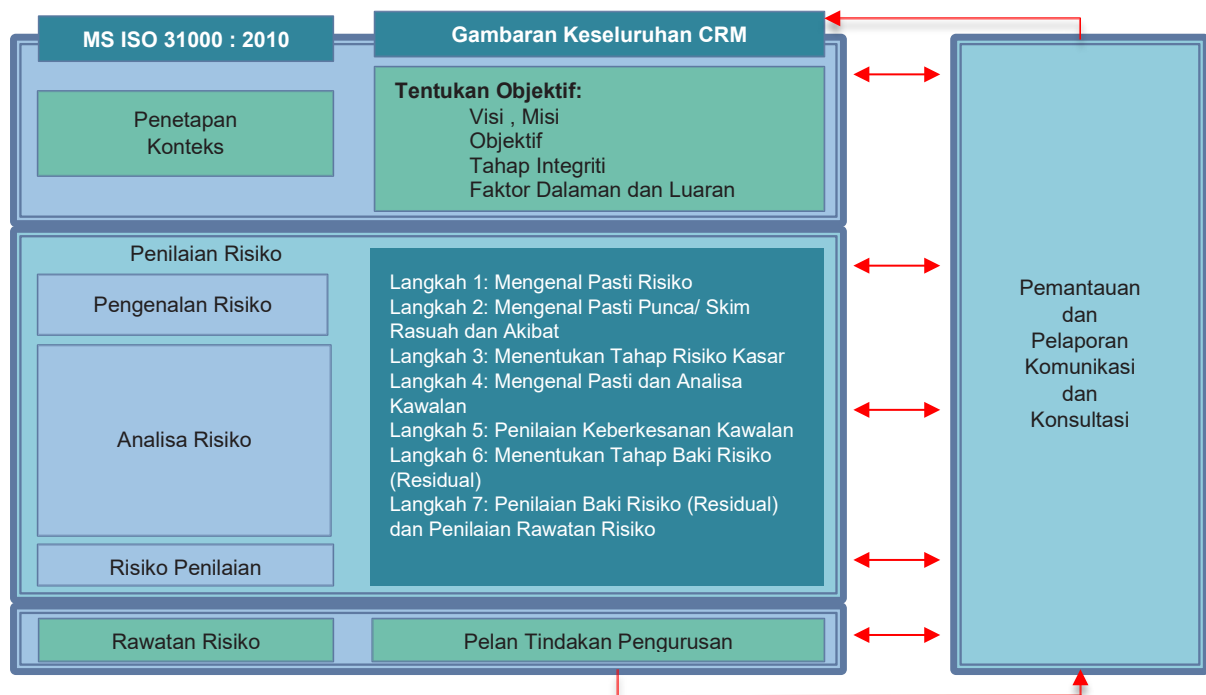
MS ISO 31000 : 2010

Gambaran Keseluruhan CRM

Penetapan Konteks

Tentukan Objektif:
Visi , Misi
Objektif
Tahap Integriti
Faktor Dalaman dan Luaran

Penilaian Risiko

Pengenalan Risiko

Analisa Risiko

Risiko Penilaian

Langkah 1: Mengenal Pasti Risiko
Langkah 2: Mengenal Pasti Punca/ Skim Rasuah dan Akibat
Langkah 3: Menentukan Tahap Risiko Kasar
Langkah 4: Mengenal Pasti dan Analisa Kawalan
Langkah 5: Penilaian Keberkesanan Kawalan
Langkah 6: Menentukan Tahap Baki Risiko (Residual)
Langkah 7: Penilaian Baki Risiko (Residual) dan Penilaian Rawatan Risiko

Rawatan Risiko

Pelan Tindakan Pengurusan

Pemantauan dan Pelaporan Komunikasi dan Konsultasi